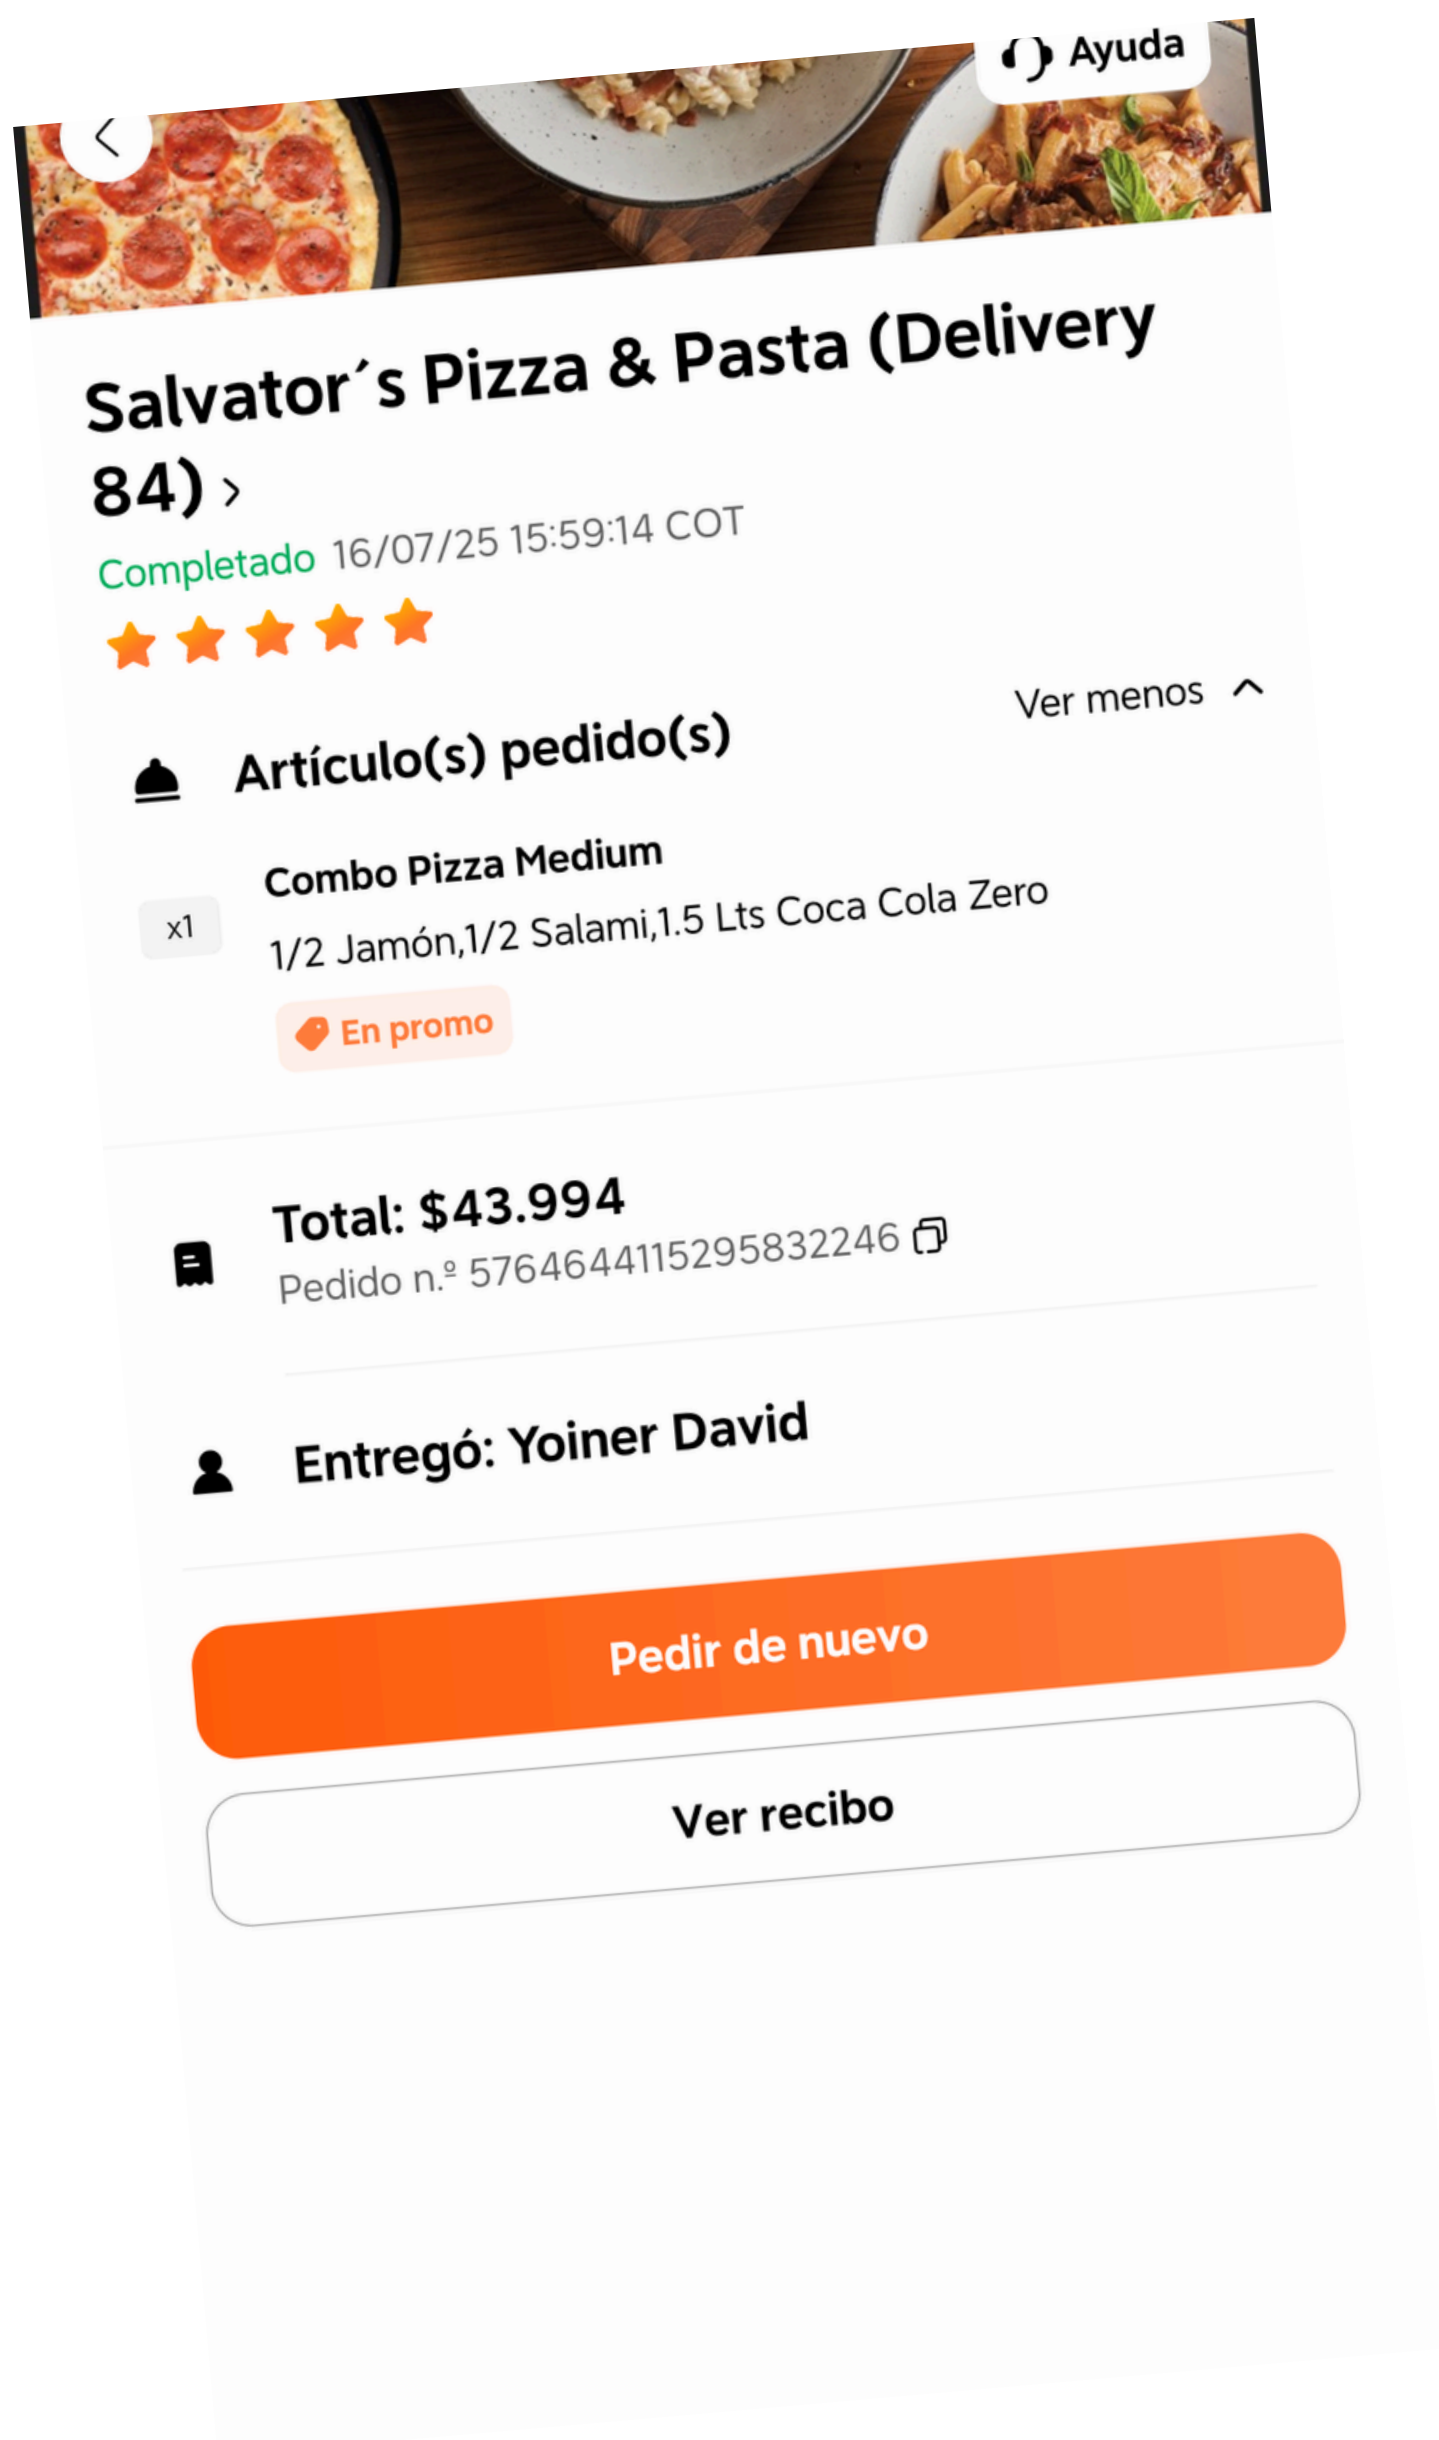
Ayuda

Salvator´s Pizza & Pasta (Delivery 84) ›

Completado 16/07/25 15:59:14 COT

Artículo(s) pedido(s)

Ver menos

x1

Combo Pizza Medium

1/2 Jamón,1/2 Salami,1.5 Lts Coca Cola Zero

En promo

Total: $43.994

Pedido n.º 576464411529583224 6

Entregó: Yoiner David

Pedir de nuevo

Ver recibo